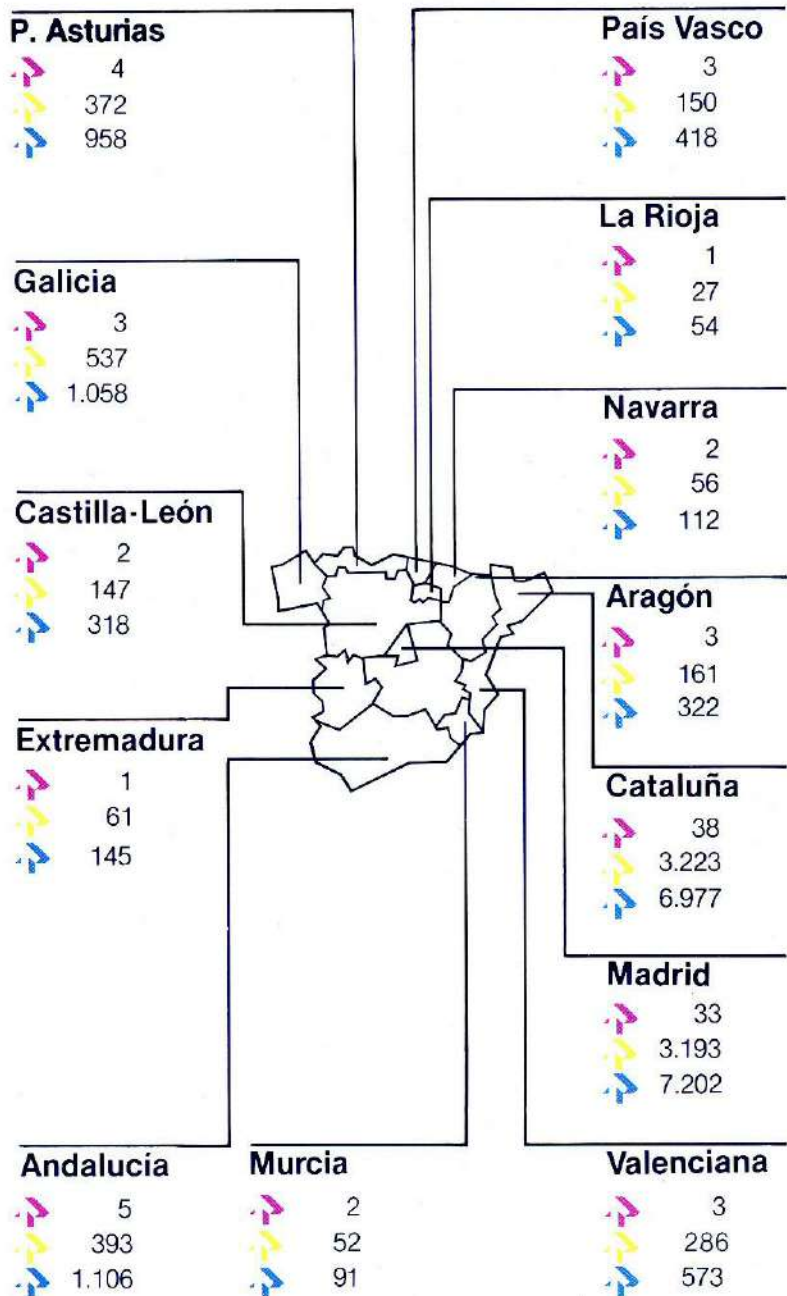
P. Asturias
4
372
958

País Vasco
3
150
418

La Rioja
1
27
54

Galicia
3
537
1.058

Navarra
2
56
112

Castilla-León
2
147
318

Aragón
3
161
322

Extremadura
1
61
145

Cataluña
38
3.223
6.977

Madrid
33
3.193
7.202

Andalucía
5
393
1.106

Murcia
2
52
91

Valenciana
3
286
573